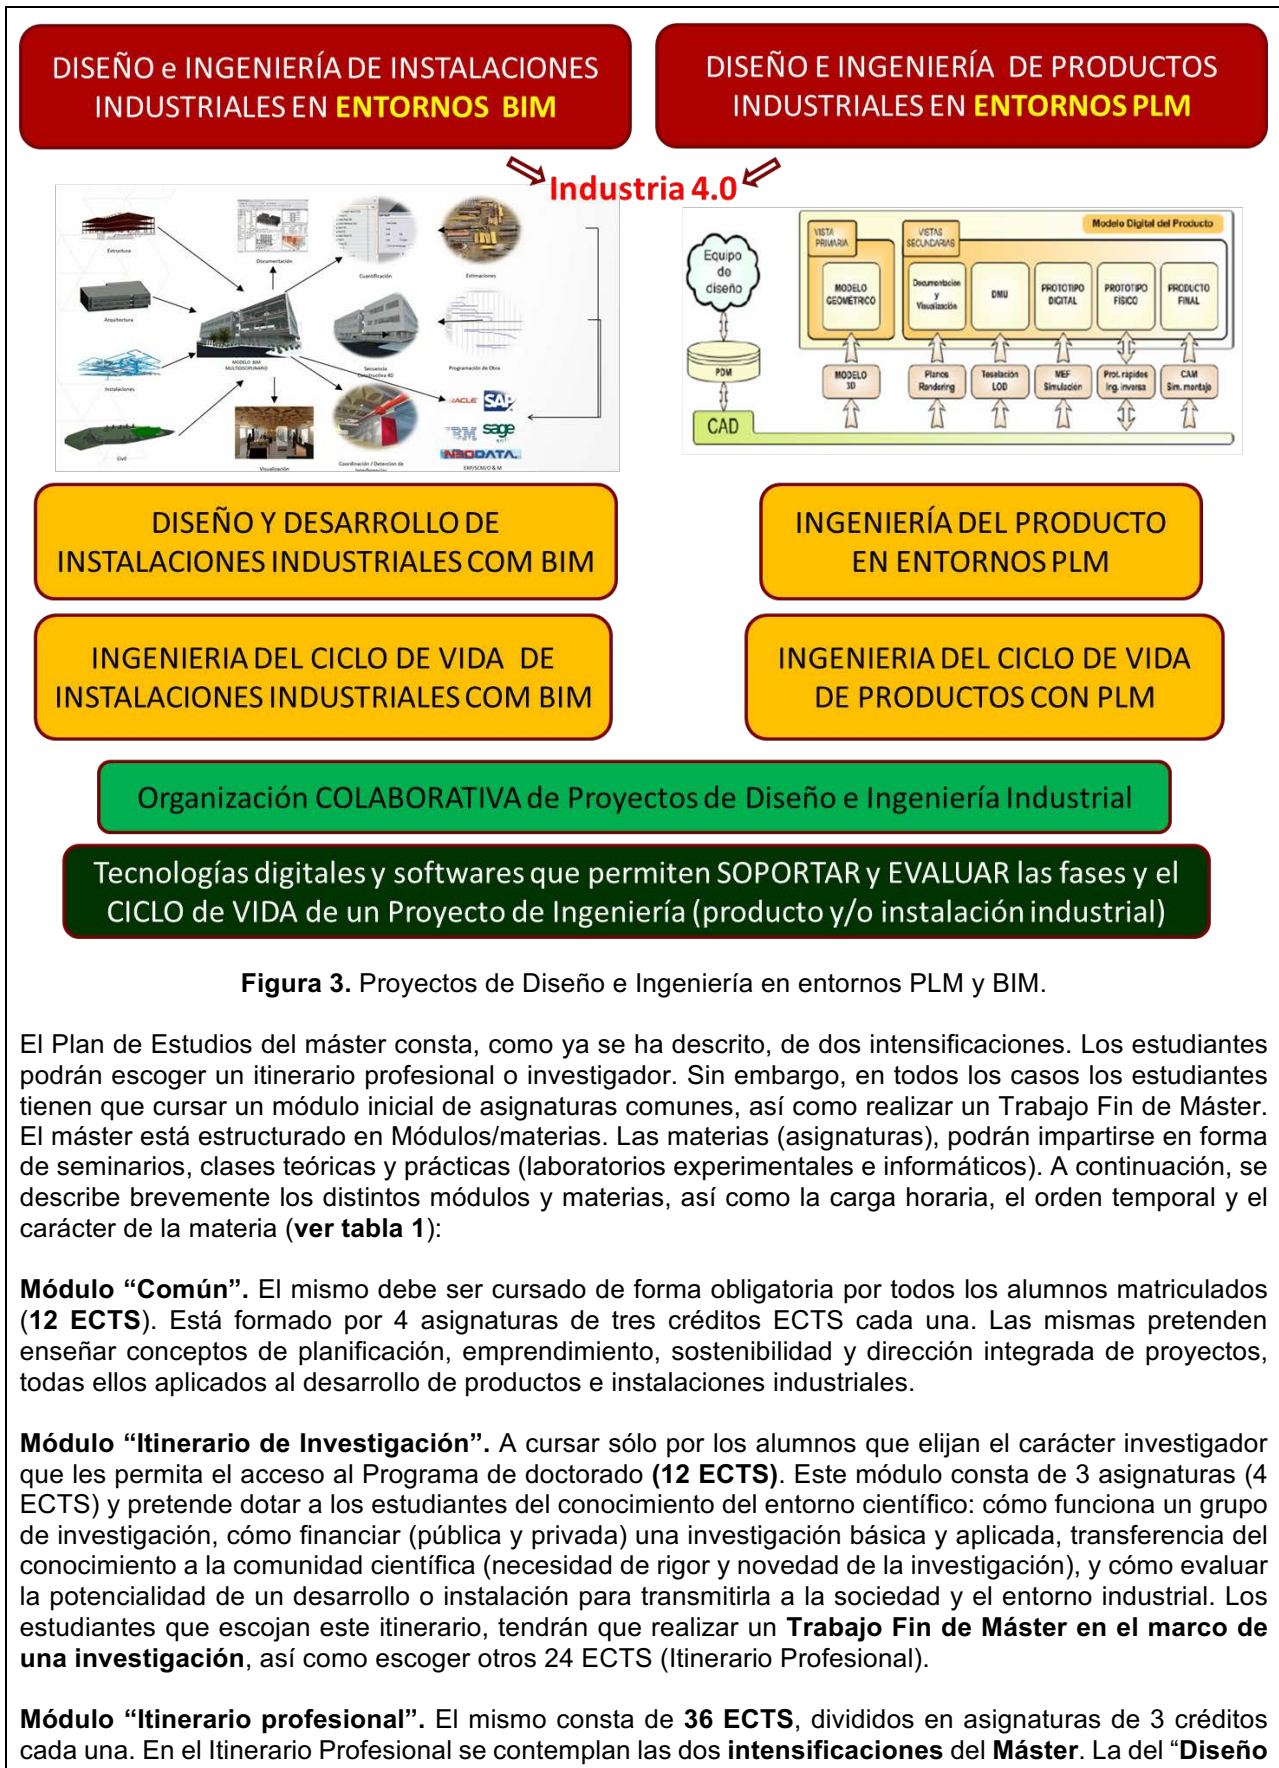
DISEÑO e INGENIERÍA DE INSTALACIONES INDUSTRIALES EN ENTORNOS BIM

DISEÑO E INGENIERÍA DE PRODUCTOS INDUSTRIALES EN ENTORNOS PLM

Industria 4.0

Estructura

Documentación

Cuantificación

Estimaciones

Arquitectura

MODELO BIM MULTIDISCIPLINARIO

Instalaciones

Secuencia constructiva 4D

Programación de Obra

Civil

Visualización

Coordinación / Detección de interferencias

ERP/SCM/O & M

SAP

sage

NEODATA

Modelo Digital del Producto

VISTA PRIMARIA

VISTAS SECUNDARIAS

Equipo de diseño

MODELO GEOMÉTRICO

Documentación y Visualización

DMU

PROTOTIPO DIGITAL

PROTOTIPO FÍSICO

PRODUCTO FINAL

PDM

MODELO 3D

Planos Rendering

Teselación LOD

MEF Simulación

Prot. rápidos Ing. inversa

CAM Sim. montaje

CAD

DISEÑO Y DESARROLLO DE INSTALACIONES INDUSTRIALES COM BIM

INGENIERÍA DEL PRODUCTO EN ENTORNOS PLM

INGENIERIA DEL CICLO DE VIDA DE INSTALACIONES INDUSTRIALES COM BIM

INGENIERIA DEL CICLO DE VIDA DE PRODUCTOS CON PLM

Organización COLABORATIVA de Proyectos de Diseño e Ingeniería Industrial

Tecnologías digitales y softwares que permiten SOPORTAR y EVALUAR las fases y el CICLO de VIDA de un Proyecto de Ingeniería (producto y/o instalación industrial)

**Figura 3.** Proyectos de Diseño e Ingeniería en entornos PLM y BIM.

El Plan de Estudios del máster consta, como ya se ha descrito, de dos intensificaciones. Los estudiantes podrán escoger un itinerario profesional o investigador. Sin embargo, en todos los casos los estudiantes tienen que cursar un módulo inicial de asignaturas comunes, así como realizar un Trabajo Fin de Máster. El máster está estructurado en Módulos/materias. Las materias (asignaturas), podrán impartirse en forma de seminarios, clases teóricas y prácticas (laboratorios experimentales e informáticos). A continuación, se describe brevemente los distintos módulos y materias, así como la carga horaria, el orden temporal y el carácter de la materia (**ver tabla 1**):

**Módulo “Común”.** El mismo debe ser cursado de forma obligatoria por todos los alumnos matriculados (**12 ECTS**). Está formado por 4 asignaturas de tres créditos ECTS cada una. Las mismas pretenden enseñar conceptos de planificación, emprendimiento, sostenibilidad y dirección integrada de proyectos, todas ellos aplicados al desarrollo de productos e instalaciones industriales.

**Módulo “Itinerario de Investigación”.** A cursar sólo por los alumnos que elijan el carácter investigador que les permita el acceso al Programa de doctorado **(12 ECTS)**. Este módulo consta de 3 asignaturas (4 ECTS) y pretende dotar a los estudiantes del conocimiento del entorno científico: cómo funciona un grupo de investigación, cómo financiar (pública y privada) una investigación básica y aplicada, transferencia del conocimiento a la comunidad científica (necesidad de rigor y novedad de la investigación), y cómo evaluar la potencialidad de un desarrollo o instalación para transmitirla a la sociedad y el entorno industrial. Los estudiantes que escojan este itinerario, tendrán que realizar un **Trabajo Fin de Máster en el marco de una investigación**, así como escoger otros 24 ECTS (Itinerario Profesional).

**Módulo “Itinerario profesional”.** El mismo consta de **36 ECTS**, divididos en asignaturas de 3 créditos cada una. En el Itinerario Profesional se contemplan las dos **intensificaciones** del **Máster**. La del “**Diseño**